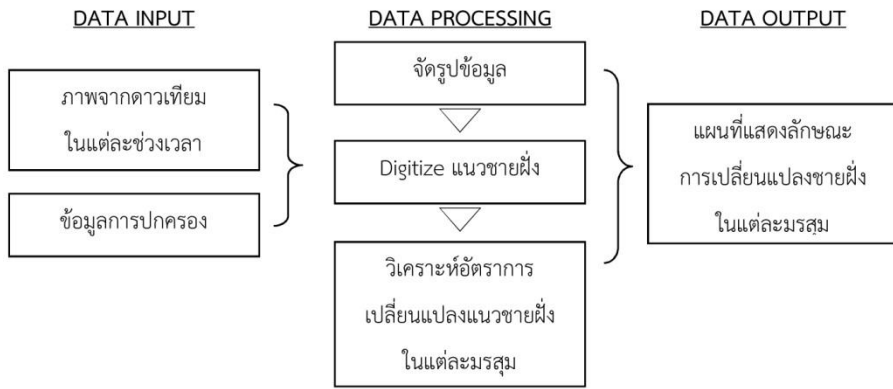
DATA INPUT

ภาพจากดาวเทียม ในแต่ละช่วงเวลา

ข้อมูลการปกครอง

DATA PROCESSING

จัดรูปข้อมูล

Digitize แนวชายฝั่ง

วิเคราะห์อัตราการ เปลี่ยนแปลงแนวชายฝั่ง ในแต่ละมรสุม

DATA OUTPUT

แผนที่แสดงลักษณะ การเปลี่ยนแปลงชายฝั่ง ในแต่ละมรสุม